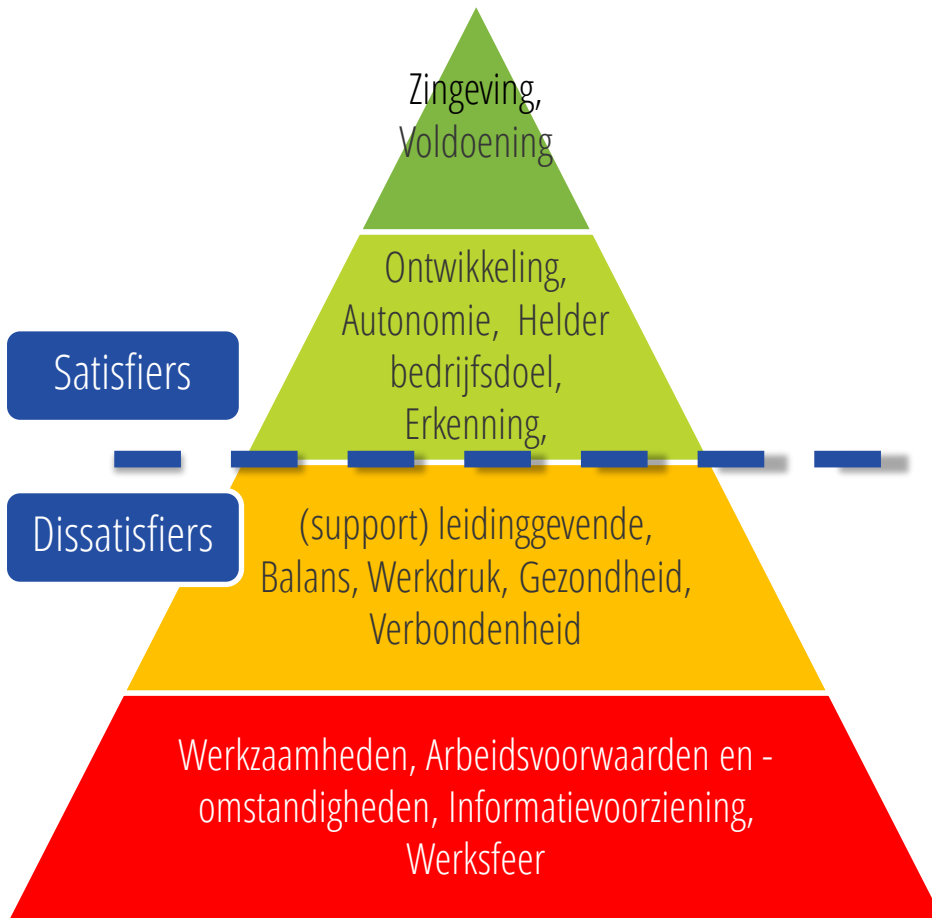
Zingeving,
Voldoening

Ontwikkeling,
Autonomie, Helder bedrijfsdoel,
Erkenning,

Satisfiers

Dissatisfiers

(support) leidinggevende,
Balans, Werkdruk, Gezondheid,
Verbondenheid

Werkzaamheden, Arbeidsvoorwaarden en -omstandigheden, Informatievoorziening,
Werksfeer